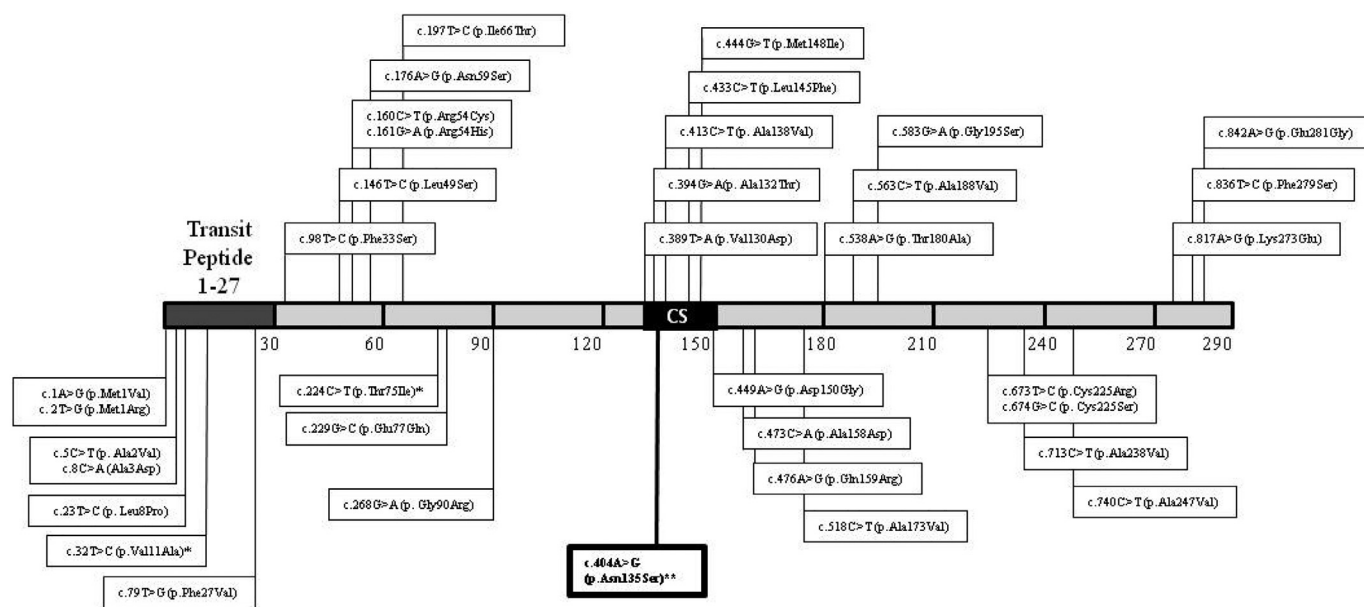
c.197T>C (p.Ile66Thr)

c.176A>G (p.Asn59Ser)

c.160C>T (p.Arg54Cys)
c.161G>A (p.Arg54His)

c.146T>C (p.Leu49Ser)

c.98T>C (p.Phe33Ser)

c.444G>T (p.Met148Ile)

c.433C>T (p.Leu145Phe)

c.413C>T (p. Ala138Val)

c.394G>A (p. Ala132Thr)

c.389T>A (p.Val130Asp)

c.583G>A (p.Gly195Ser)

c.563C>T (p.Ala188Val)

c.538A>G (p.Thr180Ala)

c.842A>G (p.Glu281Gly)

c.836T>C (p.Phe279Ser)

c.817A>G (p.Lys273Glu)

Transit Peptide 1-27

CS

30 60 90 120 150 180 210 240 270 290

c.1A>G (p.Met1Val)
c.2T>G (p.Met1Arg)

c.5C>T (p. Ala2Val)
c.8C>A (Ala3Asp)

c.23T>C (p. Leu8Pro)

c.32T>C (p.Val11Ala)*

c.79T>G (p.Phe27Val)

c.224C>T (p.Thr75Ile)*

c.229G>C (p.Glu77Gln)

c.268G>A (p. Gly90Arg)

c.404A>G (p.Asn135Ser)**

c.449A>G (p.Asp150Gly)

c.473C>A (p.Ala158Asp)

c.476A>G (p.Gln159Arg)

c.518C>T (p.Ala173Val)

c.673T>C (p.Cys225Arg)
c.674G>C (p. Cys225Ser)

c.713C>T (p.Ala238Val)

c.740C>T (p.Ala247Val)